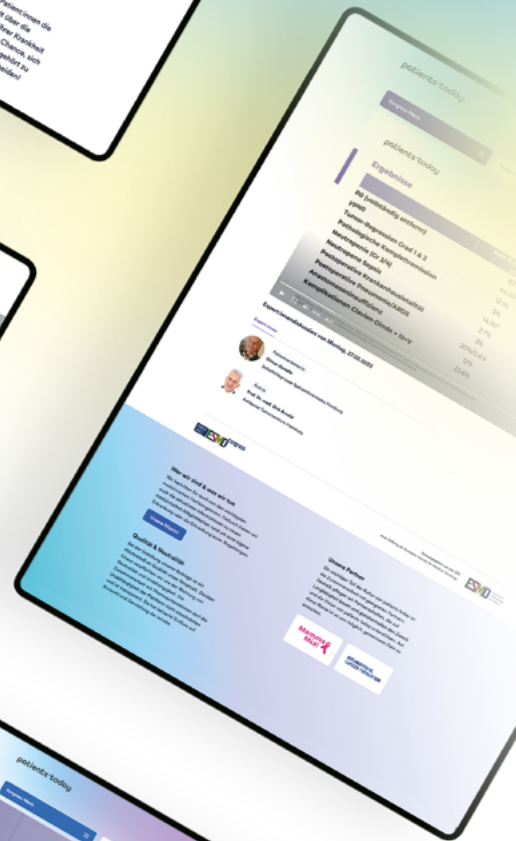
Patient:innen die
ht über die
hrer Krankheit
Chance, sich
gehört zu
eiden!

patients·today

patients·today

Ergebnisse

R0 (vollständig entfernt)
ypN0
Tumor-Regression Grad 1 & 2
Pathologische Komplettremission
Neutropenie (Gr. 3/4)
Postoperative Sepsis
Postoperative Krankenhausletalität
Anastomoseninsuffizienz
Komplikationen Clavien Dindo > III+V

Expert:innendiskussion von Montag, 07.02.2022

Prof. Dr. med. Dirk Arnold

Wer wir sind & was wir tun

Unsere Mission

Qualität & Neutralität

Unsere Partner

Mamma Mia!

ESMO